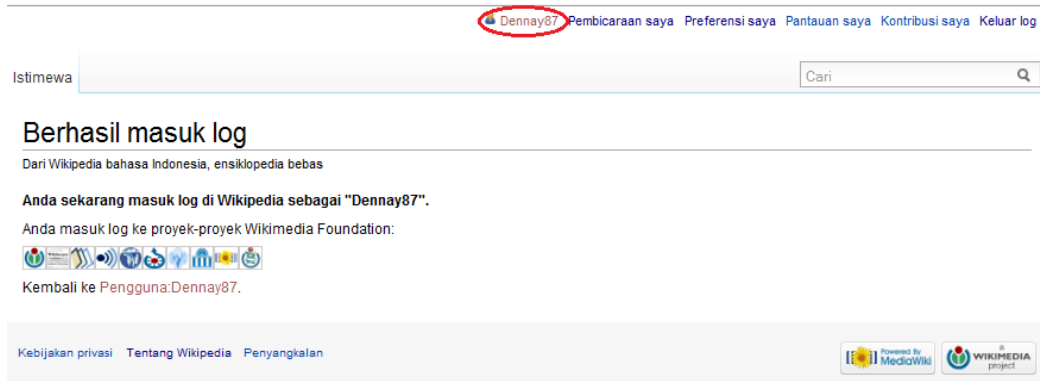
Dennay87 Pembicaraan saya Preferensi saya Pantauan saya Kontribusi saya Keluar log

Istimewa

Cari

Berhasil masuk log

Dari Wikipedia bahasa Indonesia, ensiklopedia bebas

**Anda sekarang masuk log di Wikipedia sebagai "Dennay87".**

Anda masuk log ke proyek-proyek Wikimedia Foundation:

Kembali ke Pengguna:Dennay87.

Kebijakan privasi Tentang Wikipedia Penyangkalan

Powered By MediaWiki

a WIKIMEDIA project